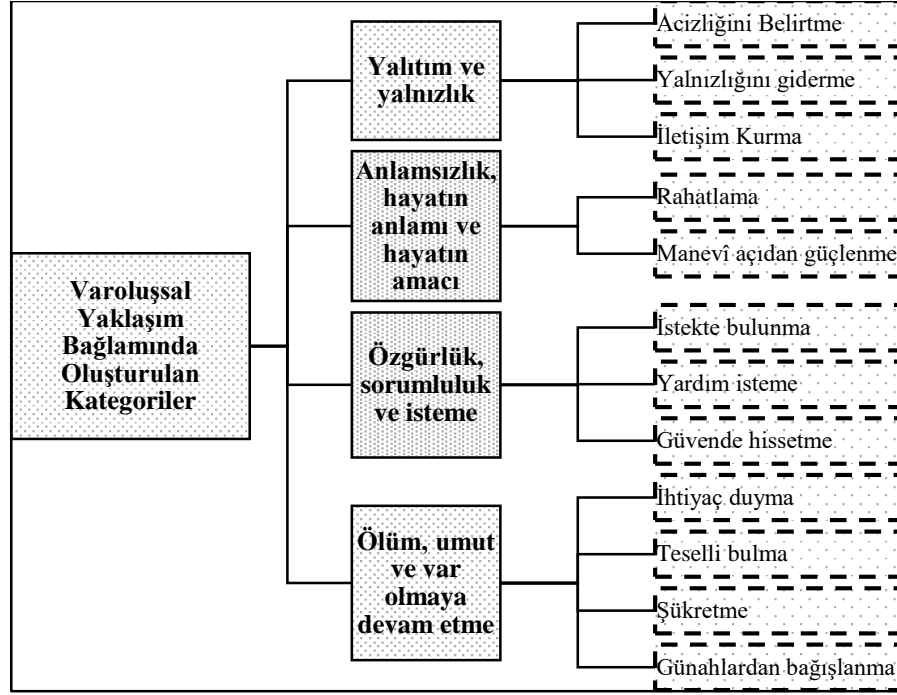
Varoluşsal Yaklaşım Bağlamında Oluşturulan Kategoriler

Yalıtım ve yalnızlık

Acizliğini Belirtme

Yalnızlığını giderme

İletişim Kurma

Anlamsızlık, hayatın anlamı ve hayatın amacı

Rahatlama

Manevî açıdan güçlenme

Özgürlük, sorumluluk ve isteme

İstekte bulunma

Yardım isteme

Güvende hissetme

Ölüm, umut ve var olmaya devam etme

İhtiyaç duyma

Teselli bulma

Şükretme

Günahlardan bağışlanma